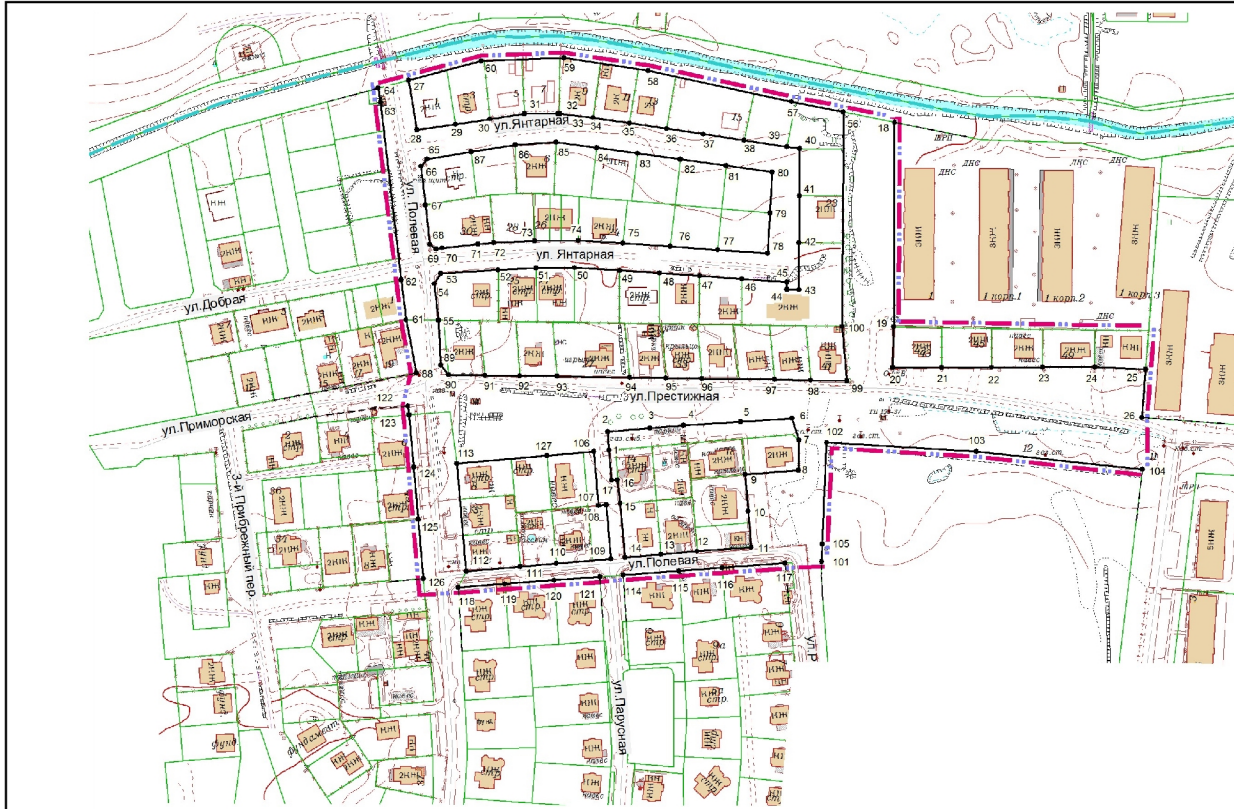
60
59
58
27
64
63
5
31
32
57
56
18
ул.Янтарная
28
29
30
33
34
35
36
37
38
39
40
65
86
85
84
83
82
81
80
66
87
ул. Полевая
41
67
73
74
75
79
68
76
77
78
42
69
70
71
72
ул. Янтарная
45
43
53
52
51
50
49
48
47
46
44
54
ул.Добрая
62
61
55
100
19
89
88
90
91
92
93
94
95
96
97
98
99
20
21
22
23
24
25
ул.Приморская
122
ул.Престижная
2
3
4
5
6
26
123
7
102
103
127
106
12
104
113
8
124
16
9
107
17
15
10
125
108
14
13
12
11
105
112
110
109
101
111
ул.Полевая
126
117
116
115
114
121
120
119
118
3-й Прибрежный пер.
ул.Парусная
ул.
1
1 корп.1
1 корп.2
1 корп.3